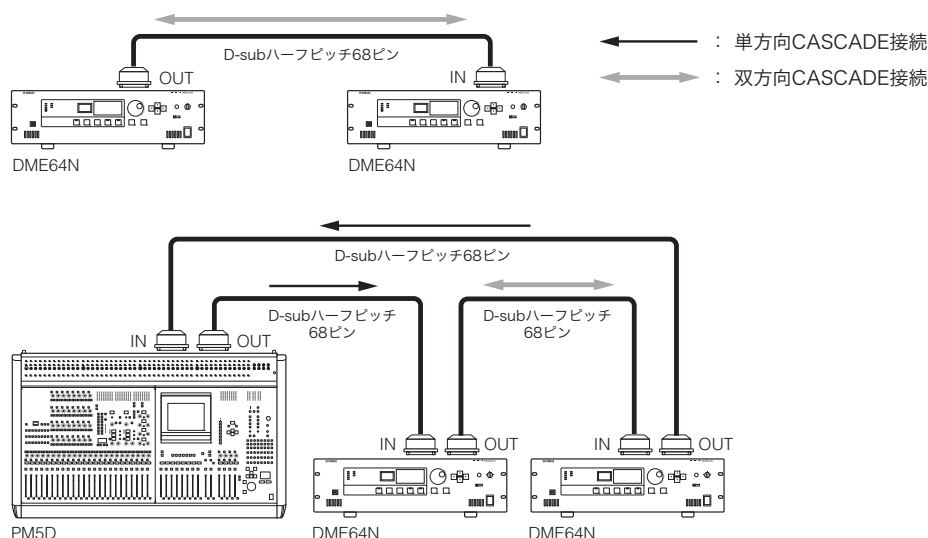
D-subハーフピッチ68ピン

OUT

IN

DME64N

DME64N

：単方向CASCADE接続

：双方向CASCADE接続

D-subハーフピッチ68ピン

D-subハーフピッチ 68ピン

D-subハーフピッチ 68ピン

IN

OUT

IN

OUT

IN

OUT

PM5D

DME64N

DME64N